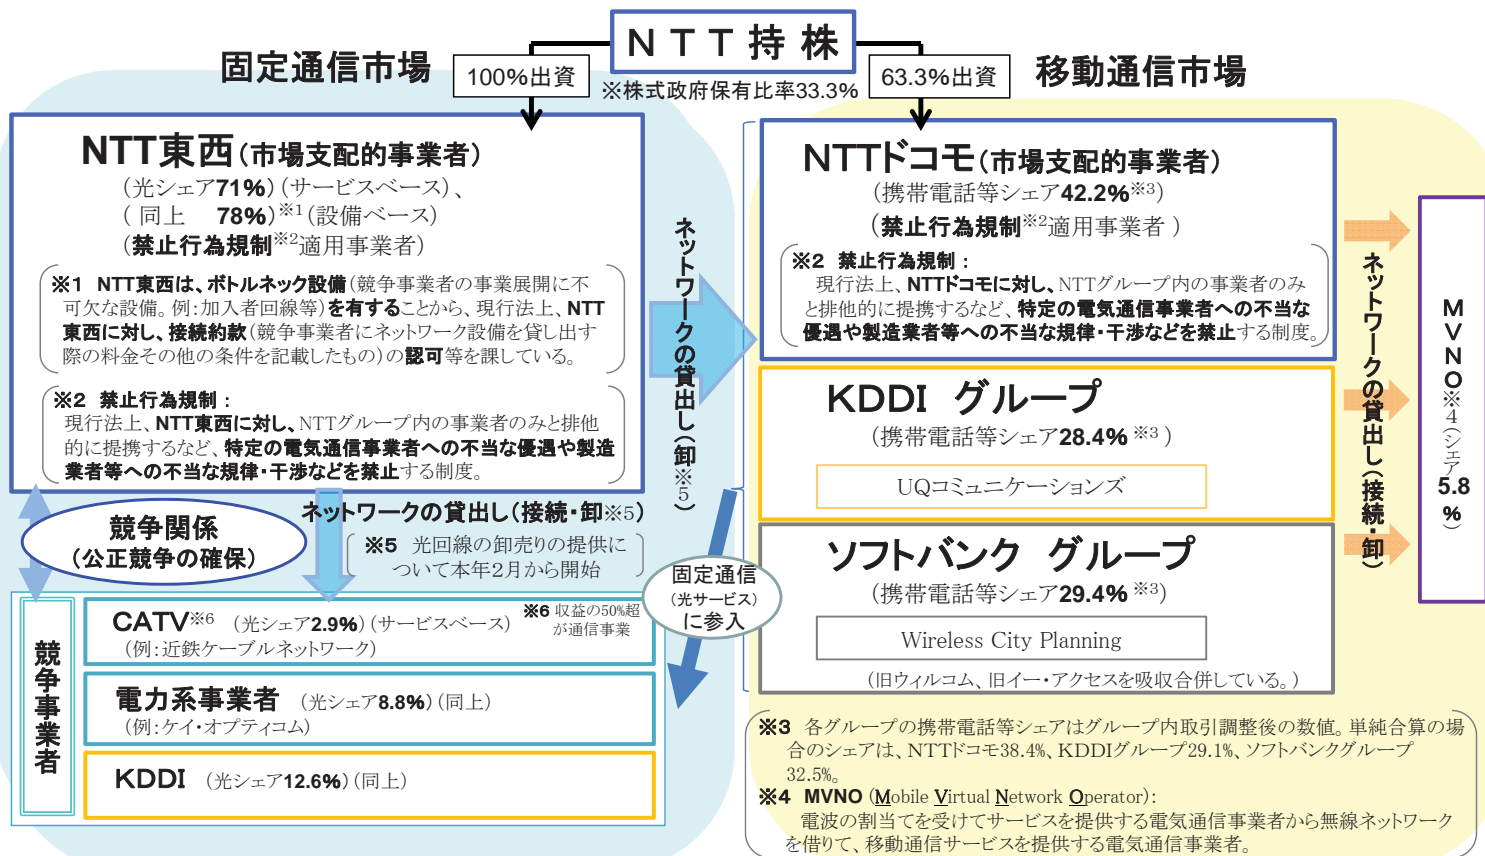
ＮＴＴ持株

固定通信市場

100%出資

※株式政府保有比率33.3%

63.3%出資

移動通信市場

NTT東西（市場支配的事業者）

（光シェア71%）（サービスベース）、
（ 同上 78%）※1（設備ベース）
（禁止行為規制※2適用事業者）

※1 NTT東西は、ボトルネック設備（競争事業者の事業展開に不可欠な設備。例：加入者回線等）を有することから、現行法上、NTT東西に対し、接続約款（競争事業者にネットワーク設備を貸し出す際の料金その他の条件を記載したもの）の認可等を課している。

※2 禁止行為規制：
現行法上、NTT東西に対し、NTTグループ内の事業者のみと排他的に提携するなど、特定の電気通信事業者への不当な優遇や製造業者等への不当な規律・干渉などを禁止する制度。

ネットワークの貸出し（卸※5）

NTTドコモ（市場支配的事業者）

（携帯電話等シェア42.2%※3）
（禁止行為規制※2適用事業者 ）

※2 禁止行為規制：
現行法上、NTTドコモに対し、NTTグループ内の事業者のみと排他的に提携するなど、特定の電気通信事業者への不当な優遇や製造業者等への不当な規律・干渉などを禁止する制度。

KDDI グループ

（携帯電話等シェア28.4% ※3）

UQコミュニケーションズ

ソフトバンク グループ

（携帯電話等シェア29.4% ※3）

Wireless City Planning

（旧ウィルコム、旧イー・アクセスを吸収合併している。）

ネットワークの貸出し（接続・卸）

MVNO※4（シェア5.8%）

競争関係
（公正競争の確保）

ネットワークの貸出し（接続・卸※5）

※5 光回線の卸売りの提供について本年2月から開始

固定通信
（光サービス）
に参入

競争事業者

CATV※6 （光シェア2.9%）（サービスベース）
（例：近鉄ケーブルネットワーク）

※6 収益の50%超が通信事業

電力系事業者 （光シェア8.8%）（同上）
（例：ケイ・オプティコム）

KDDI （光シェア12.6%）（同上）

※3 各グループの携帯電話等シェアはグループ内取引調整後の数値。単純合算の場合のシェアは、NTTドコモ38.4%、KDDIグループ29.1%、ソフトバンクグループ32.5%。
※4 MVNO（Mobile Virtual Network Operator）：
電波の割当てを受けてサービスを提供する電気通信事業者から無線ネットワークを借りて、移動通信サービスを提供する電気通信事業者。